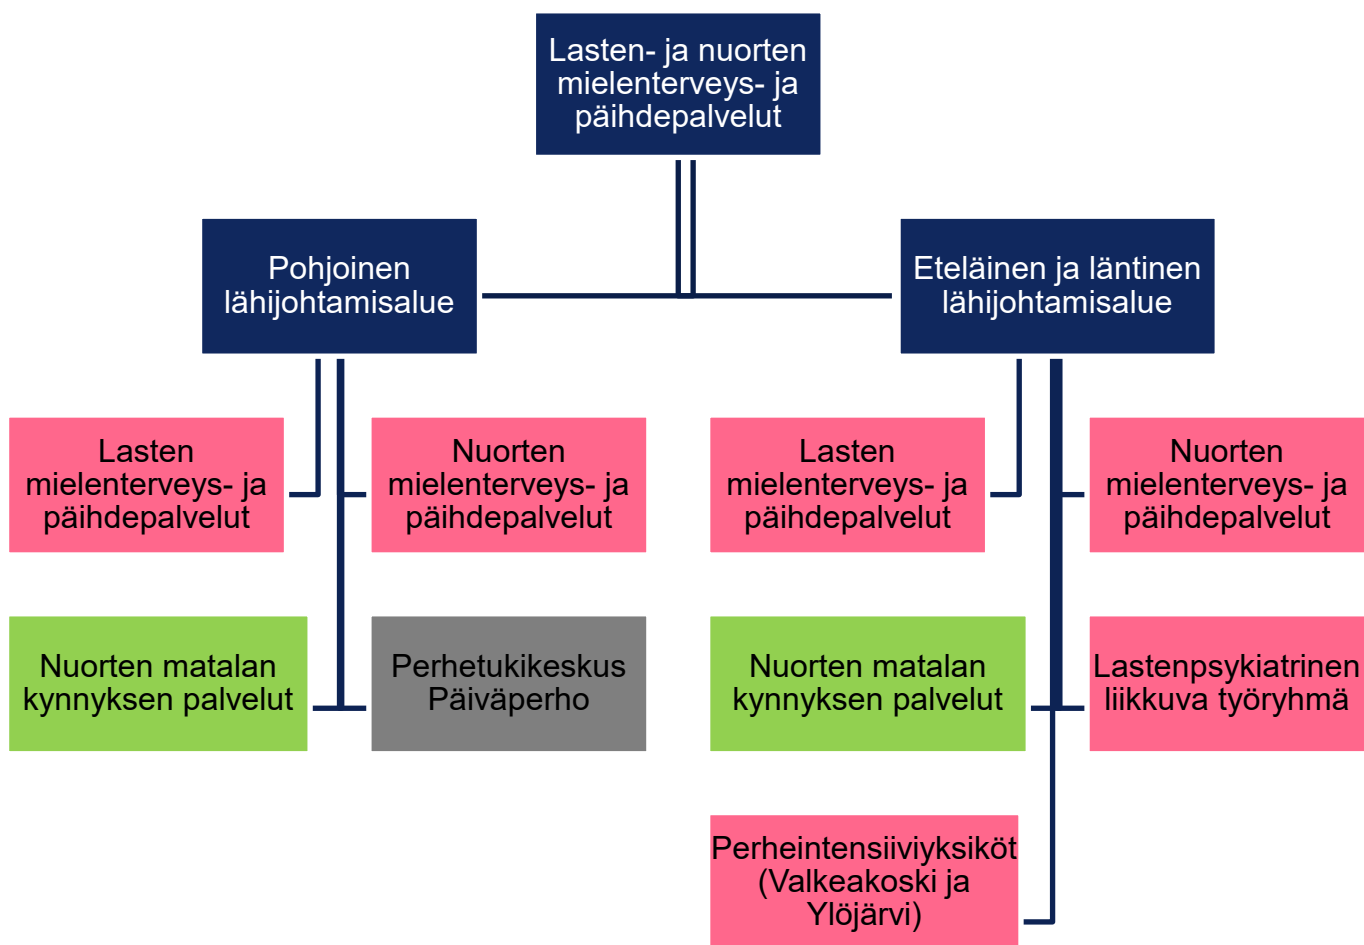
Lasten- ja nuorten mielenterveys- ja päihdepalvelut

Pohjoinen lähijohtamisalue

Eteläinen ja läntinen lähijohtamisalue

Lasten mielenterveys- ja päihdepalvelut

Nuorten mielenterveys- ja päihdepalvelut

Nuorten matalan kynnyksen palvelut

Perhetukikeskus Päiväperho

Lasten mielenterveys- ja päihdepalvelut

Nuorten mielenterveys- ja päihdepalvelut

Nuorten matalan kynnyksen palvelut

Lastenpsykiatrinen liikkuva työryhmä

Perheintensiiviyksiköt (Valkeakoski ja Ylöjärvi)